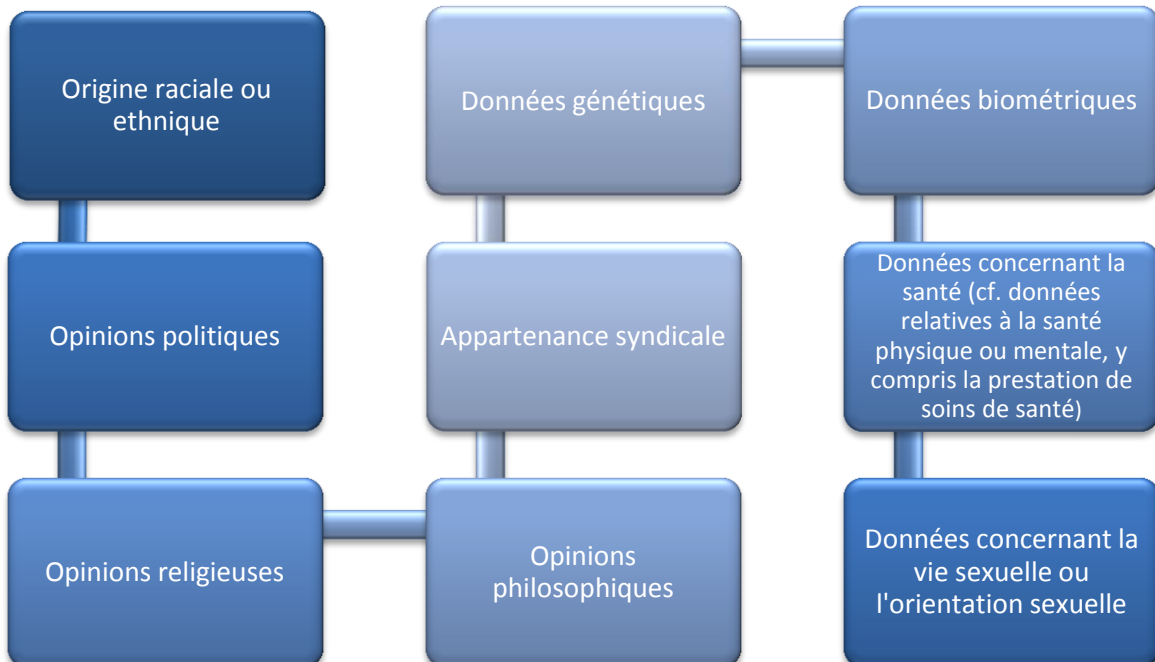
Origine raciale ou ethnique

Opinions politiques

Opinions religieuses

Opinions philosophiques

Appartenance syndicale

Données génétiques

Données biométriques

Données concernant la santé (cf. données relatives à la santé physique ou mentale, y compris la prestation de soins de santé)

Données concernant la vie sexuelle ou l'orientation sexuelle